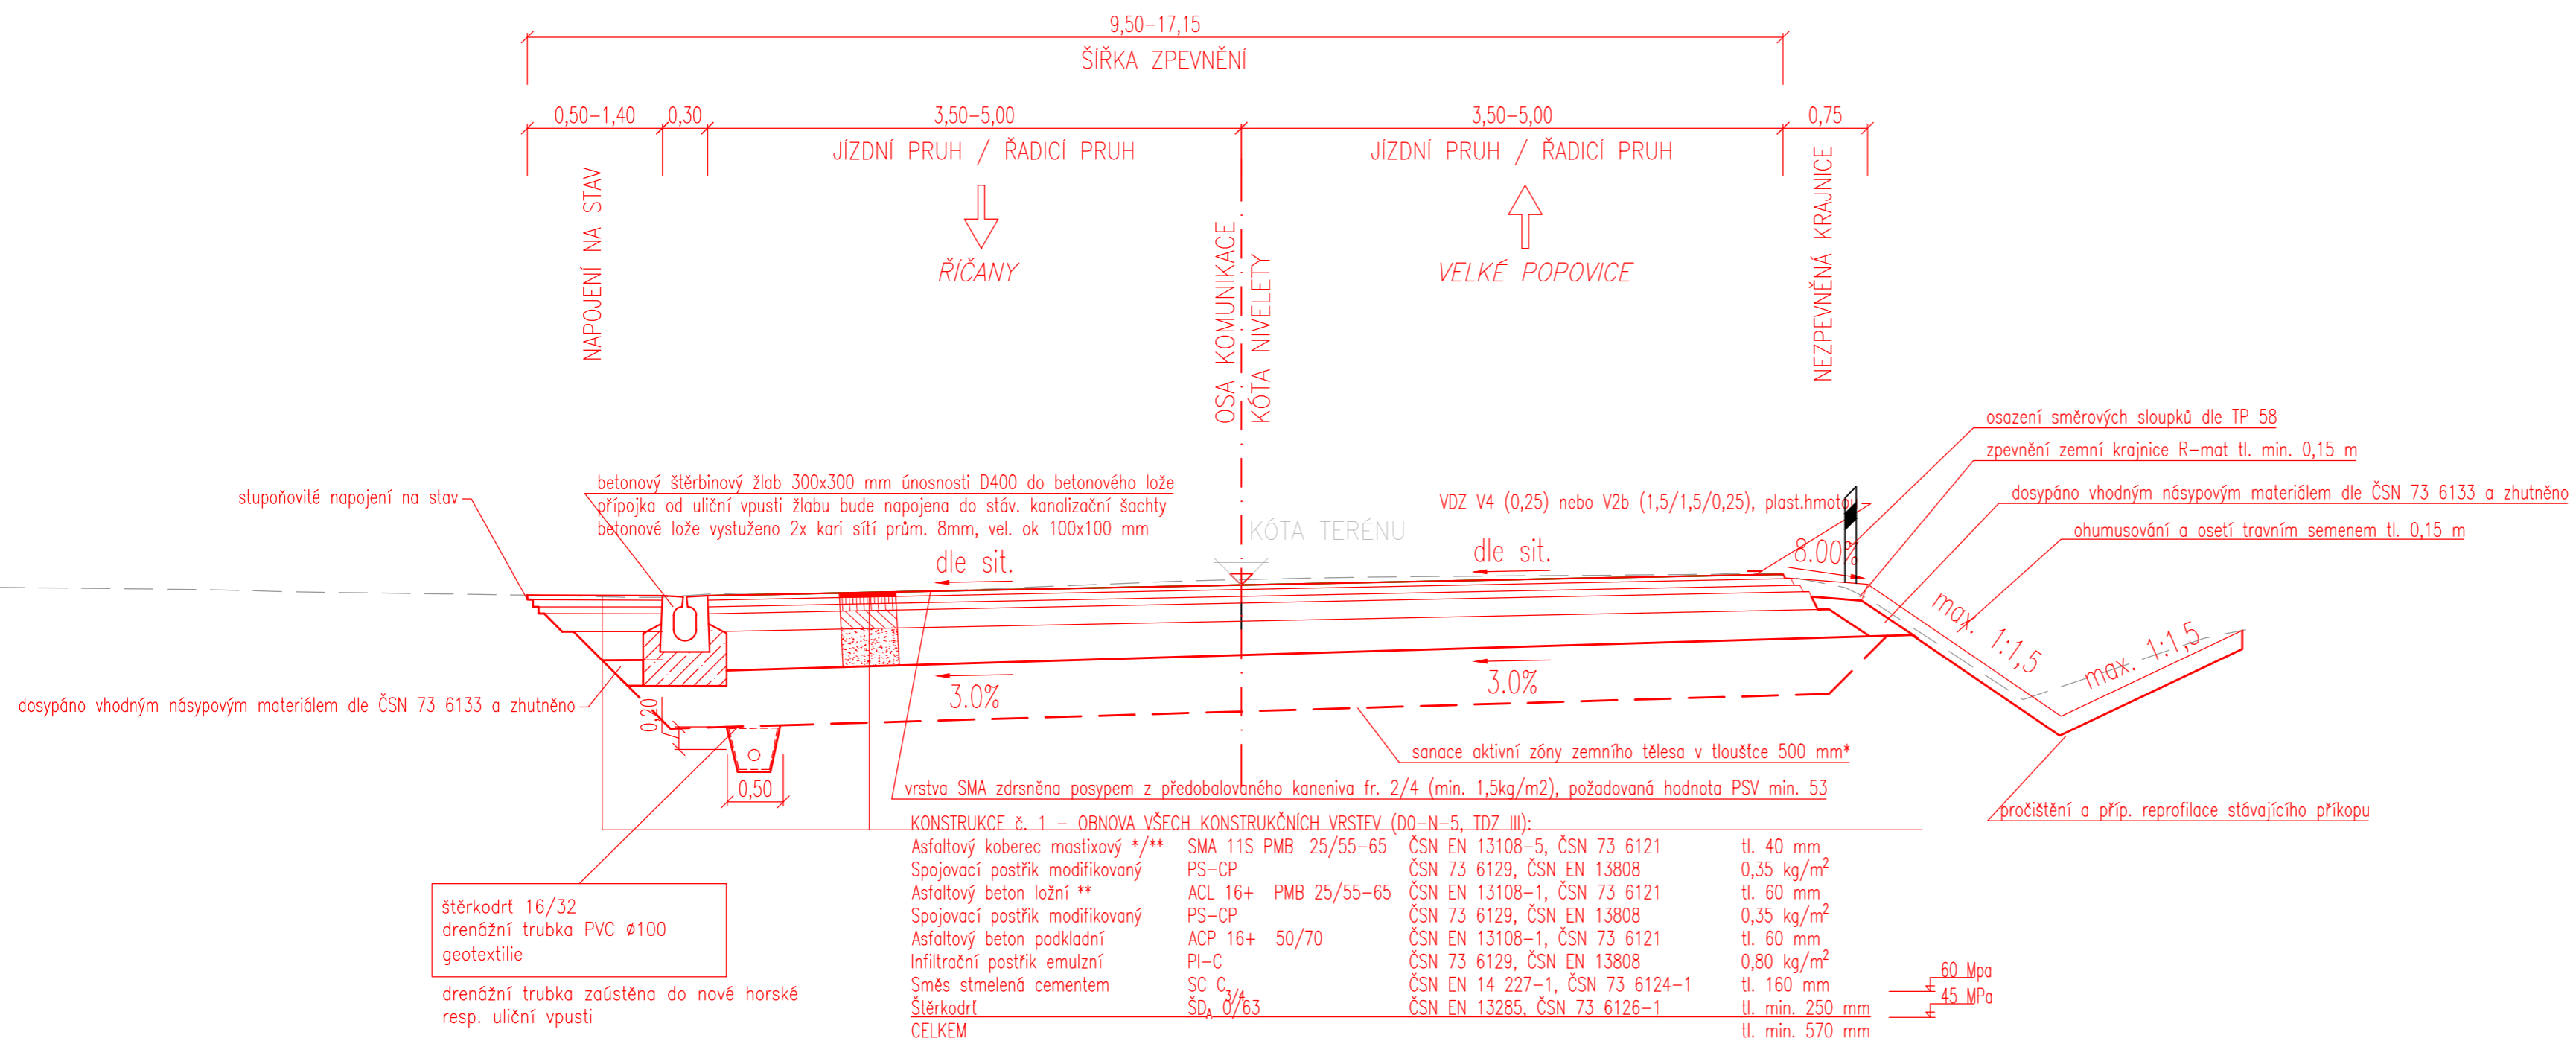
9,50–17,15
ŠÍŘKA ZPEVNĚNÍ

0,50–1,40
0,30
3,50–5,00
JÍZDNÍ PRUH / ŘADICÍ PRUH
3,50–5,00
JÍZDNÍ PRUH / ŘADICÍ PRUH
0,75

NAPOJENÍ NA STAV
ŘÍČANY
OSA KOMUNIKACE
KÓTA NIVELETY
VELKÉ POPOVICE
NEZPEVNĚNÁ KRAJNICE

osazení směrových sloupků dle TP 58
zpevnění zemní krajnice R–mat tl. min. 0,15 m
dosypáno vhodným násypovým materiálem dle ČSN 73 6133 a zhutněno
ohumusování a osetí travním semenem tl. 0,15 m

stupoňovité napojení na stav
betonový štěrbinový žlab 300x300 mm únosnosti D400 do betonového lože
přípojka od uliční vpusti žlabu bude napojena do stáv. kanalizační šachty
betonové lože vystuženo 2x kari sítí prům. 8mm, vel. ok 100x100 mm
KÓTA TERÉNU
VDZ V4 (0,25) nebo V2b (1,5/1,5/0,25), plast.hmota
dle sit.
dle sit.
8.00%
max. 1:1,5
max. 1:1,5
3.0%
3.0%
dosypáno vhodným násypovým materiálem dle ČSN 73 6133 a zhutněno
0,20
0,50
sanace aktivní zóny zemního tělesa v tloušťce 500 mm*
vrstva SMA zdrsněna posypem z předobalovaného kameniva fr. 2/4 (min. 1,5kg/m2), požadovaná hodnota PSV min. 53
pročištění a příp. reprofilace stávajícího příkopu

KONSTRUKCE č. 1 – OBNOVA VŠECH KONSTRUKČNÍCH VRSTEV (D0–N–5, TDZ III):
| | | | |
|---|---|---|---|
| Asfaltový koberec mastixový */** | SMA 11S PMB 25/55–65 | ČSN EN 13108–5, ČSN 73 6121 | tl. 40 mm |
| Spojovací postřik modifikovaný | PS–CP | ČSN 73 6129, ČSN EN 13808 | 0,35 kg/m$^2$ |
| Asfaltový beton ložní ** | ACL 16+ PMB 25/55–65 | ČSN EN 13108–1, ČSN 73 6121 | tl. 60 mm |
| Spojovací postřik modifikovaný | PS–CP | ČSN 73 6129, ČSN EN 13808 | 0,35 kg/m$^2$ |
| Asfaltový beton podkladní | ACP 16+ 50/70 | ČSN EN 13108–1, ČSN 73 6121 | tl. 60 mm |
| Infiltrační postřik emulzní | PI–C | ČSN 73 6129, ČSN EN 13808 | 0,80 kg/m$^2$ |
| Směs stmelená cementem | SC $C_{3/4}$ | ČSN EN 14 227–1, ČSN 73 6124–1 | tl. 160 mm |
| Štěrkodrť | $ŠD_A$ 0/63 | ČSN EN 13285, ČSN 73 6126–1 | tl. min. 250 mm |
| CELKEM | | | tl. min. 570 mm |

60 Mpa
45 MPa

štěrkodrť 16/32
drenážní trubka PVC ø100
geotextilie
drenážní trubka zaústěna do nové horské resp. uliční vpusti